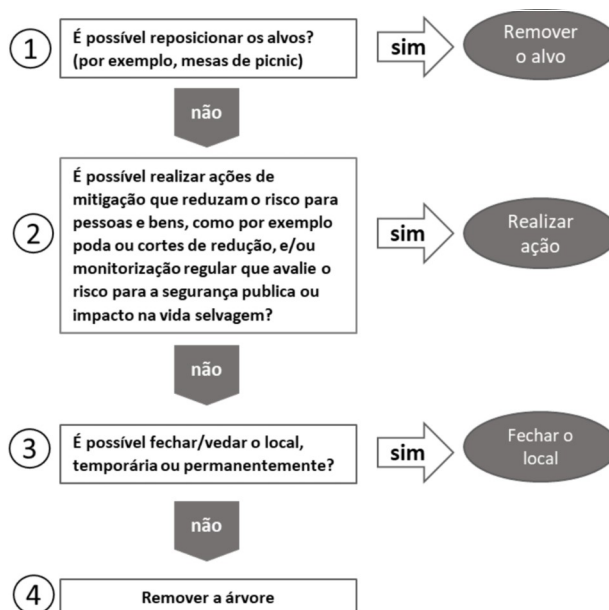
1
É possível reposicionar os alvos? (por exemplo, mesas de picnic)

sim

Remover o alvo

não

2
É possível realizar ações de mitigação que reduzam o risco para pessoas e bens, como por exemplo poda ou cortes de redução, e/ou monitorização regular que avalie o risco para a segurança publica ou impacto na vida selvagem?

sim

Realizar ação

não

3
É possível fechar/vedar o local, temporária ou permanentemente?

sim

Fechar o local

não

4
Remover a árvore